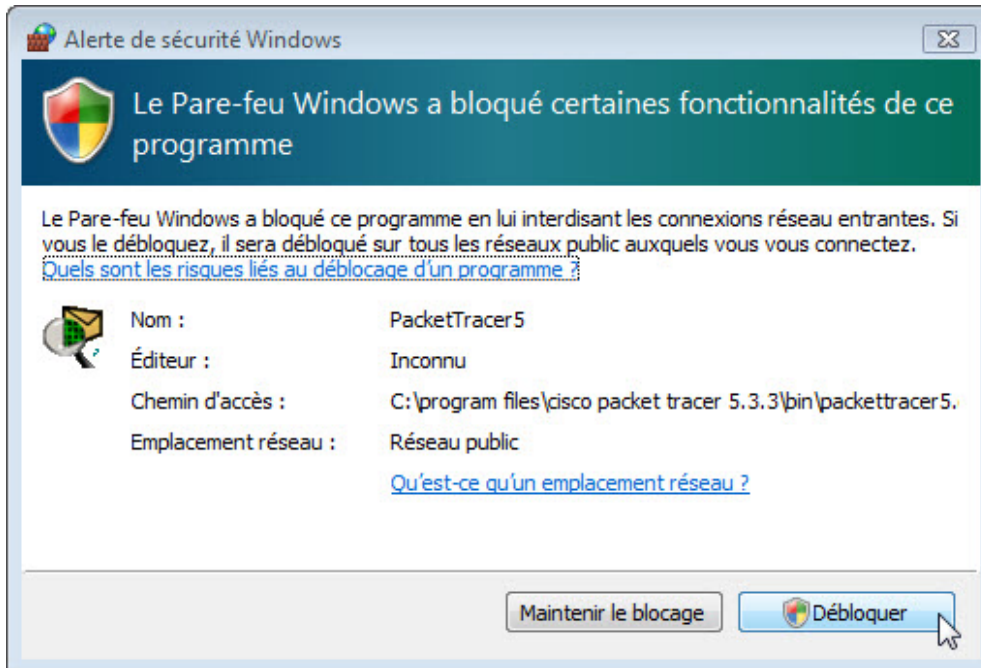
Alerte de sécurité Windows

Le Pare-feu Windows a bloqué certaines fonctionnalités de ce programme

Le Pare-feu Windows a bloqué ce programme en lui interdisant les connexions réseau entrantes. Si vous le débloquez, il sera débloqué sur tous les réseaux public auxquels vous vous connectez.
Quels sont les risques liés au déblocage d'un programme ?

| | |
|---|---|
| Nom : | PacketTracer5 |
| Éditeur : | Inconnu |
| Chemin d'accès : | C:\program files\cisco packet tracer 5.3.3\bin\packettracer5. |
| Emplacement réseau : | Réseau public |
| | Qu'est-ce qu'un emplacement réseau ? |

Maintenir le blocage
Débloquer